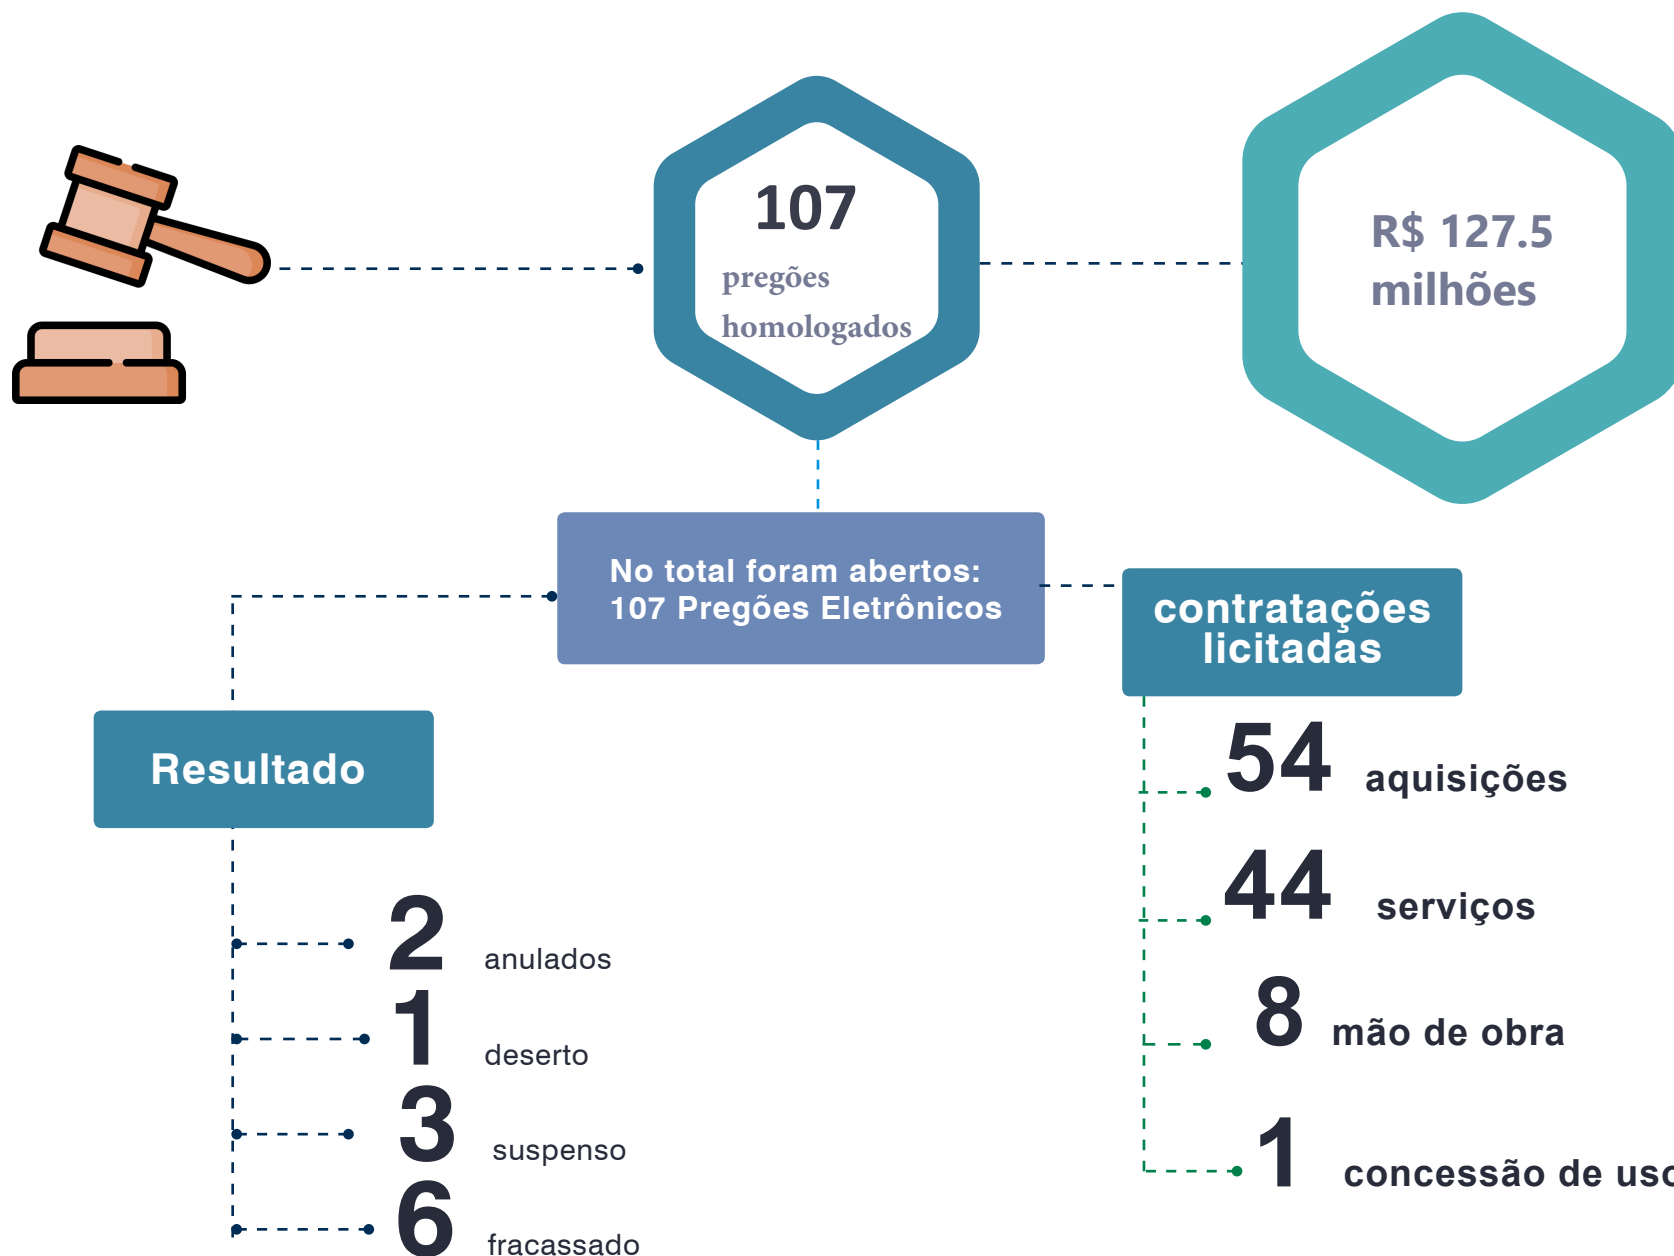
107
pregões
homologados

R$ 127.5
milhões

No total foram abertos:
107 Pregões Eletrônicos

contratações
licitadas

54 aquisições

44 serviços

8 mão de obra

1 concessão de us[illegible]

Resultado

2 anulados

1 deserto

3 suspenso

6 fracassado